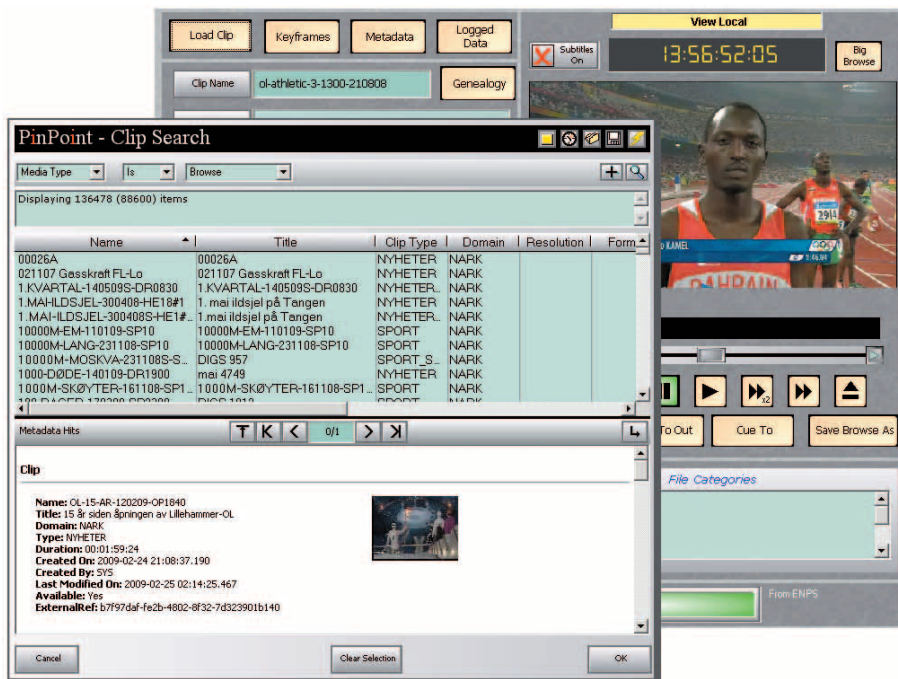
Load Clip
Keyframes
Metadata
Logged Data
View Local
Subtitles On
13:56:52:05
Big Browse
Clip Name
ol-athletic-3-1300-210808
Genealogy

PinPoint - Clip Search
Media Type
Is
Browse
Displaying 136478 (88600) items

| Name | Title | Clip Type | Domain | Resolution | Form |
|---|---|---|---|---|---|
| 00026A | 00026A | NYHETER | NARK | | |
| 021107 Gøsskraft FL-Lo | 021107 Gøsskraft FL-Lo | NYHETER | NARK | | |
| 1.KVARTAL-140509S-DR0830 | 1.KVARTAL-140509S-DR0830 | NYHETER... | NARK | | |
| 1.MAIHILDSJEL-300408-HE18#1 | 1. mai ildsjel på Tangen | NYHETER | NARK | | |
| 1.MAI-ILDSJEL-300408S-HE1#... | 1. mai ildsjel på Tangen | NYHETER... | NARK | | |
| 10000M-EM-110109-SP10 | 10000M-EM-110109-SP10 | SPORT | NARK | | |
| 10000M-LANG-231108-SP10 | 10000M-LANG-231108-SP10 | SPORT | NARK | | |
| 10000M-MOSKVA-231108S-S... | DIGS 957 | SPORT_S... | NARK | | |
| 1000-DØDE-140109-DR1900 | mai 4749 | NYHETER | NARK | | |
| 1000M-SKØYTER-161108-SP1... | 1000M-SKØYTER-161108-SP1... | SPORT | NARK | | |

Metadata Hits
0/1
Clip
Name: OL-15-AR-120209-OP1840
Title: 15 år siden åpningen av Lillehammer-OL
Domain: NARK
Type: NYHETER
Duration: 00:01:59:24
Created On: 2009-02-24 21:08:37.190
Created By: SYS
Last Modified On: 2009-02-25 02:14:25.467
Available: Yes
ExternalRef: b7f97daf-fe2b-4802-8f32-7d323901b140
Cancel
Clear Selection
OK

To Out
Cue To
Save Browse As
File Categories
From ENPS